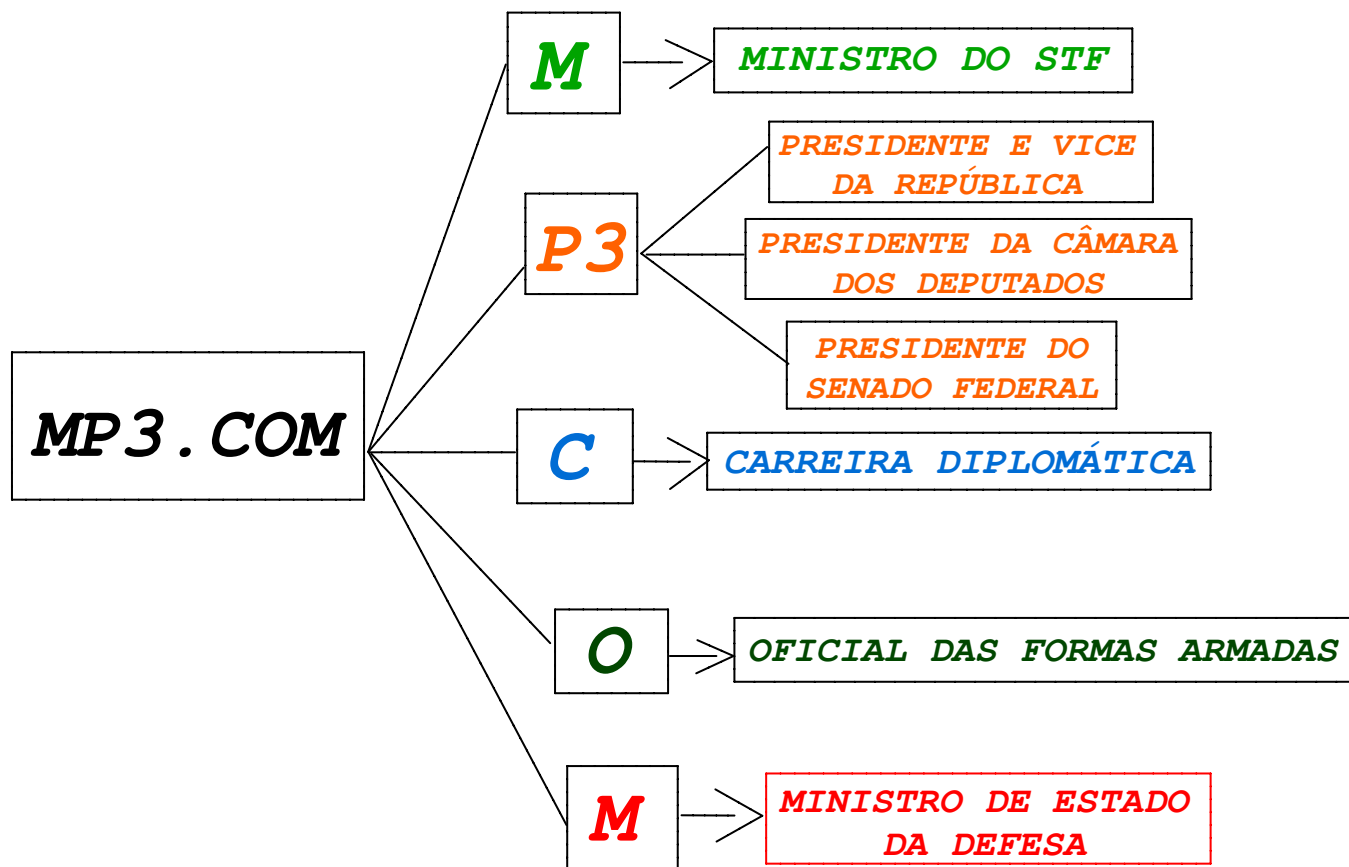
MP3.COM

M

MINISTRO DO STF

P3

PRESIDENTE E VICE DA REPÚBLICA

PRESIDENTE DA CÂMARA DOS DEPUTADOS

PRESIDENTE DO SENADO FEDERAL

C

CARREIRA DIPLOMÁTICA

O

OFICIAL DAS FORMAS ARMADAS

M

MINISTRO DE ESTADO DA DEFESA